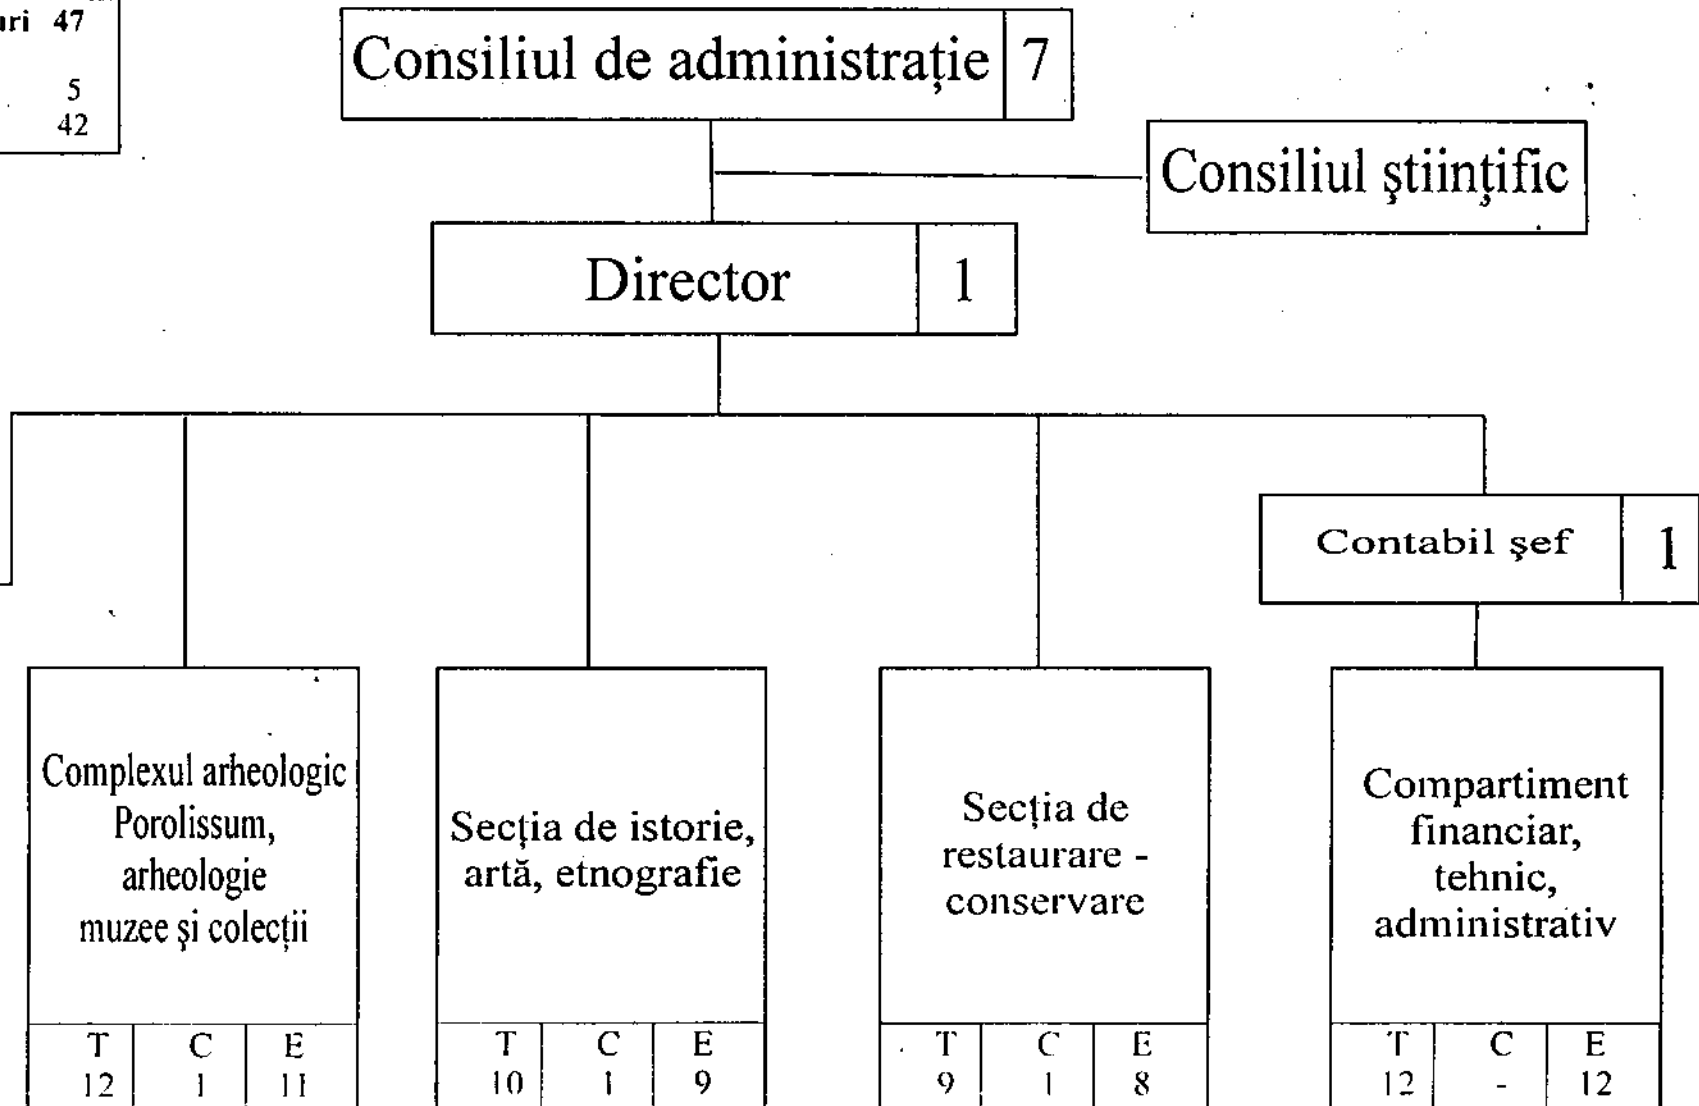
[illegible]ri 47
5
42

Consiliul de administrație 7

Consiliul științific

Director 1

Contabil şef 1

Complexul arheologic Porolissum, arheologie muzee şi colecții

| T | C | E |
|---|---|---|
| 12 | 1 | 11 |

Secția de istorie, artă, etnografie

| T | C | E |
|---|---|---|
| 10 | 1 | 9 |

Secția de restaurare - conservare

| T | C | E |
|---|---|---|
| 9 | 1 | 8 |

Compartiment financiar, tehnic, administrativ

| T | C | E |
|---|---|---|
| 12 | - | 12 |